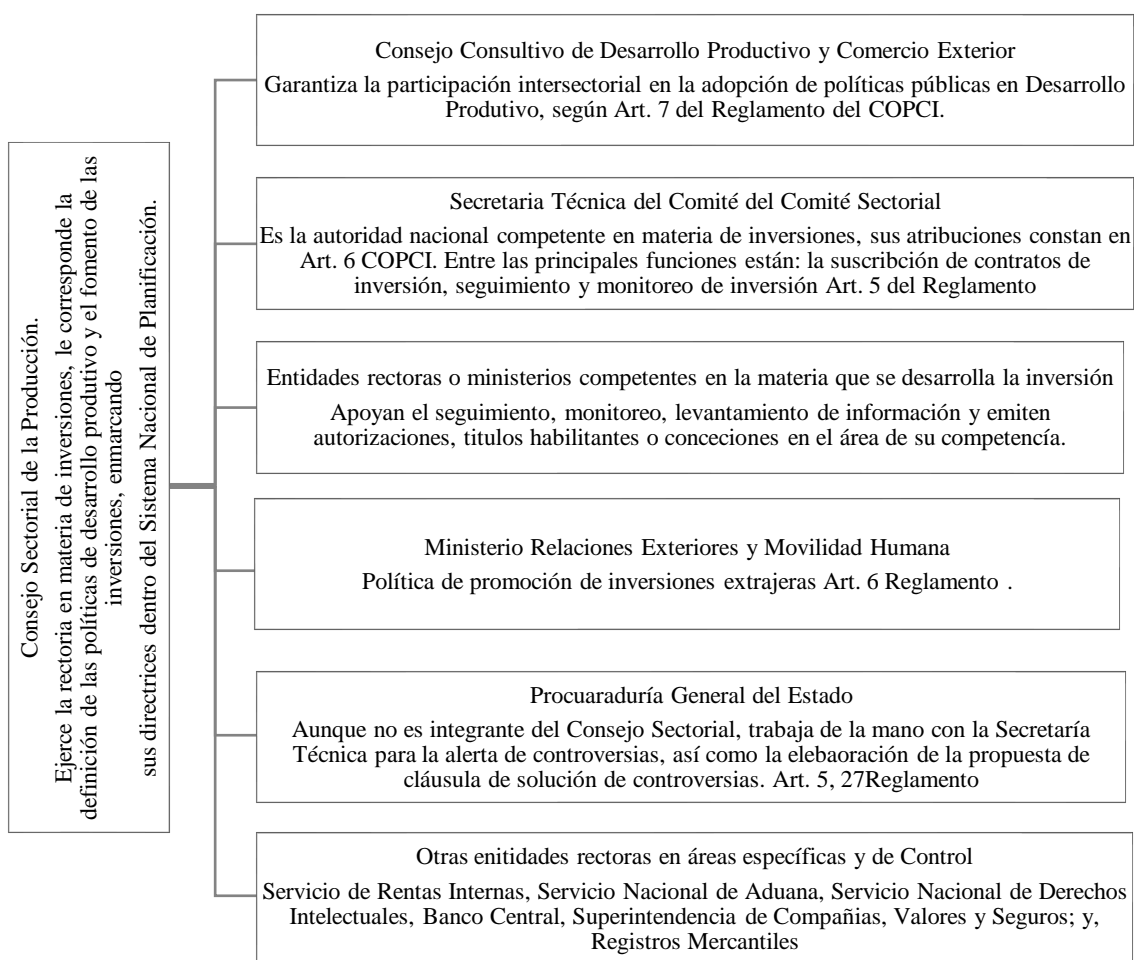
Consejo Sectorial de la Producción.
Ejerce la rectoria en materia de inversiones, le corresponde la definición de las políticas de desarrollo produtivo y el fomento de las inversiones, enmarcando
sus directrices dentro del Sistema Nacional de Planificación.

Consejo Consultivo de Desarrollo Productivo y Comercio Exterior
Garantiza la participación intersectorial en la adopción de políticas públicas en Desarrollo Produtivo, según Art. 7 del Reglamento del COPCI.

Secretaria Técnica del Comité del Comité Sectorial
Es la autoridad nacional competente en materia de inversiones, sus atribuciones constan en Art. 6 COPCI. Entre las principales funciones están: la suscribción de contratos de inversión, seguimiento y monitoreo de inversión Art. 5 del Reglamento

Entidades rectoras o ministerios competentes en la materia que se desarrolla la inversión
Apoyan el seguimiento, monitoreo, levantamiento de información y emiten autorizaciones, titulos habilitantes o conceciones en el área de su competencía.

Ministerio Relaciones Exteriores y Movilidad Humana
Política de promoción de inversiones extrajeras Art. 6 Reglamento .

Procuaraduría General del Estado
Aunque no es integrante del Consejo Sectorial, trabaja de la mano con la Secretaría Técnica para la alerta de controversias, así como la elebaoración de la propuesta de cláusula de solución de controversias. Art. 5, 27Reglamento

Otras enitidades rectoras en áreas específicas y de Control
Servicio de Rentas Internas, Servicio Nacional de Aduana, Servicio Nacional de Derechos Intelectuales, Banco Central, Superintendencia de Compañias, Valores y Seguros; y, Registros Mercantiles